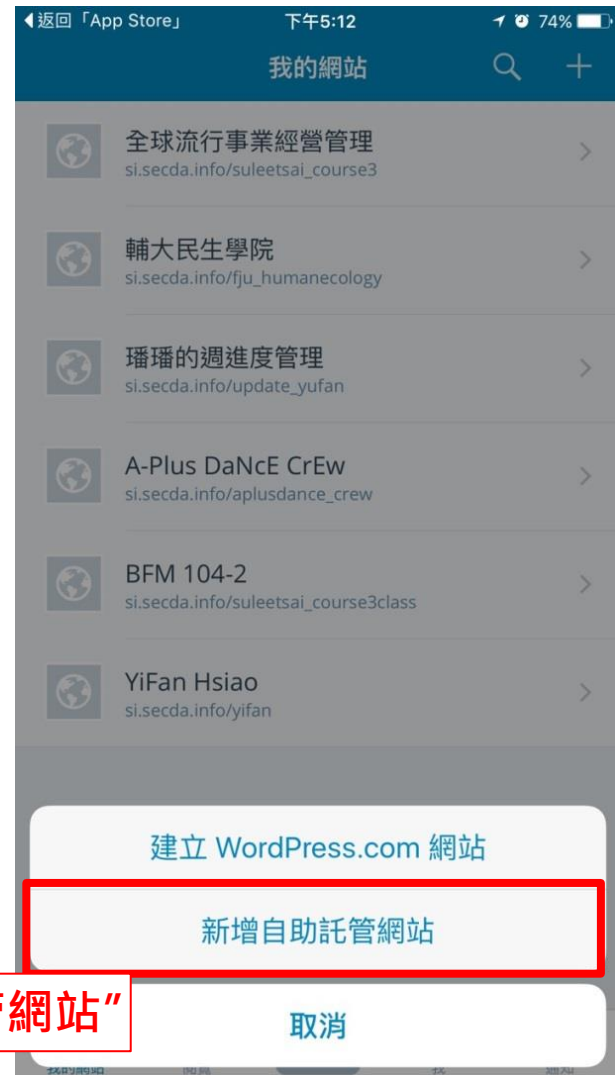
◀返回「App Store」 下午5:12 74%

我的網站

全球流行事業經營管理
si.secda.info/suleetsai_course3

輔大民生學院
si.secda.info/fju_humanecology

璠璠的週進度管理
si.secda.info/update_yufan

A-Plus DaNcE CrEw
si.secda.info/aplusdance_crew

BFM 104-2
si.secda.info/suleetsai_course3class

YiFan Hsiao
si.secda.info/yifan

建立 WordPress.com 網站

新增自助託管網站

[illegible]網站"

取消